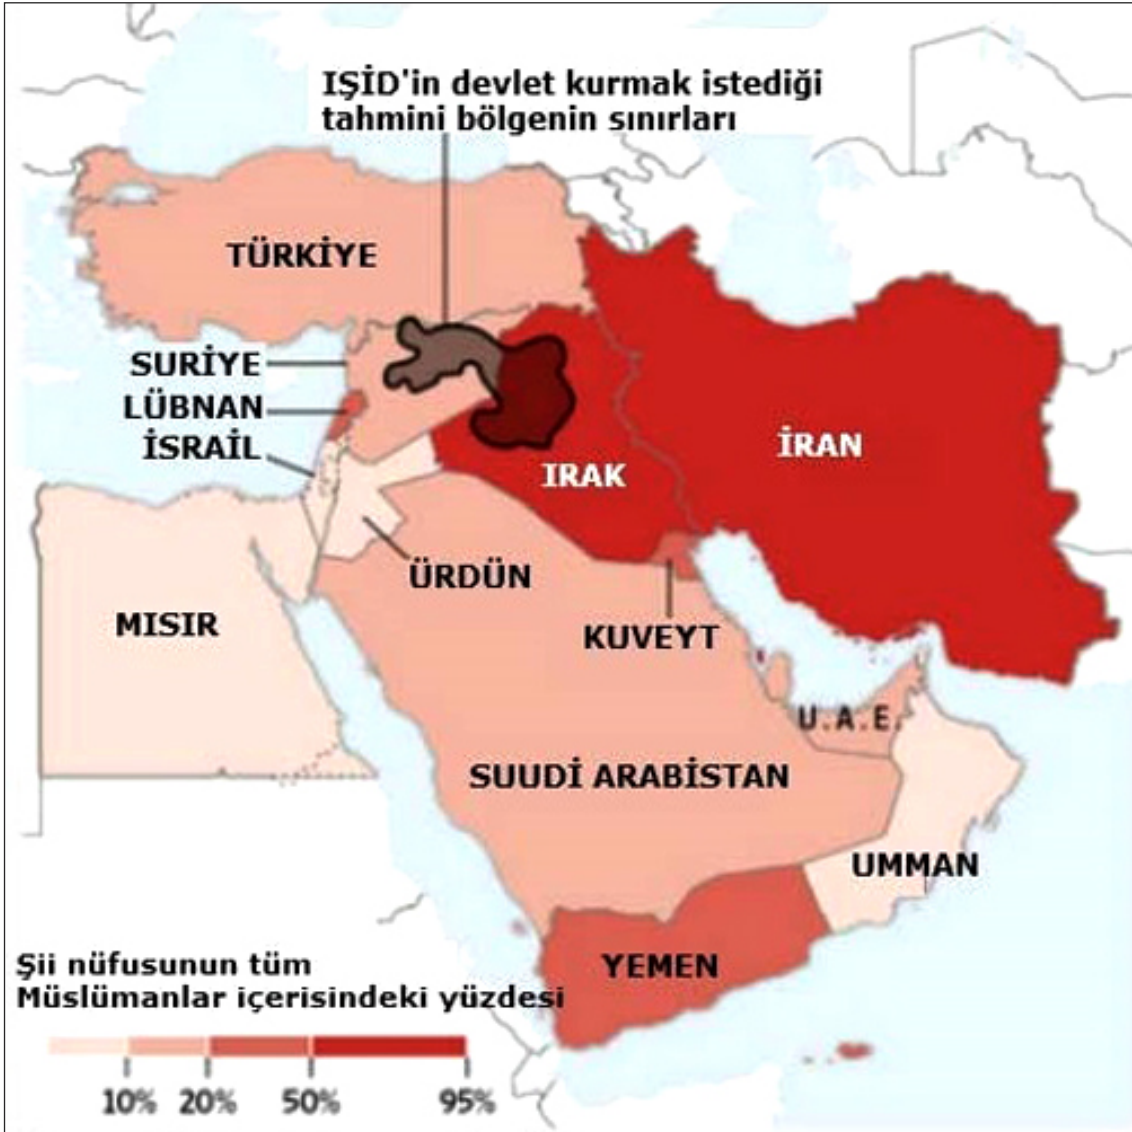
IŞİD'in devlet kurmak istediği tahmini bölgenin sınırları

TÜRKİYE

SURİYE

LÜBNAN

İSRAİL

IRAK

İRAN

ÜRDÜN

MISIR

KUVEYT

U.A.E.

SUUDİ ARABİSTAN

UMMAN

YEMEN

Şii nüfusunun tüm Müslümanlar içerisindeki yüzdesi

10% 20% 50% 95%